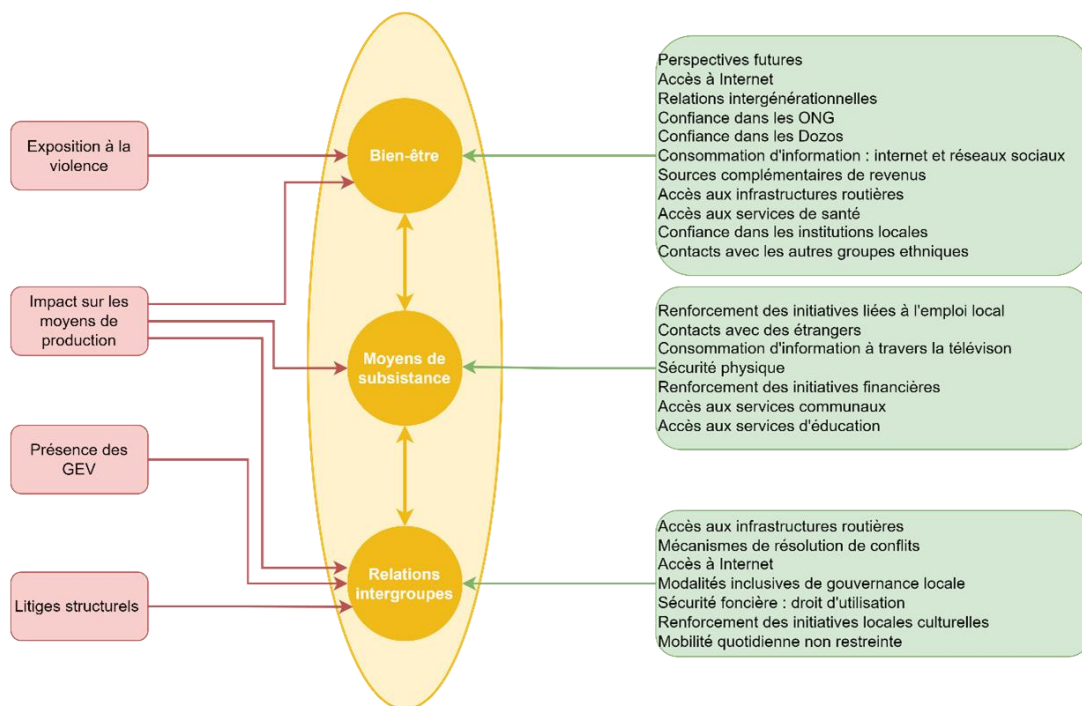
Exposition à la violence

Impact sur les moyens de production

Présence des GEV

Litiges structurels

Bien-être

Moyens de subsistance

Relations intergroupes

Perspectives futures
Accès à Internet
Relations intergénérationnelles
Confiance dans les ONG
Confiance dans les Dozos
Consommation d'information : internet et réseaux sociaux
Sources complémentaires de revenus
Accès aux infrastructures routières
Accès aux services de santé
Confiance dans les institutions locales
Contacts avec les autres groupes ethniques

Renforcement des initiatives liées à l'emploi local
Contacts avec des étrangers
Consommation d'information à travers la télévison
Sécurité physique
Renforcement des initiatives financières
Accès aux services communaux
Accès aux services d'éducation

Accès aux infrastructures routières
Mécanismes de résolution de conflits
Accès à Internet
Modalités inclusives de gouvernance locale
Sécurité foncière : droit d'utilisation
Renforcement des initiatives locales culturelles
Mobilité quotidienne non restreinte